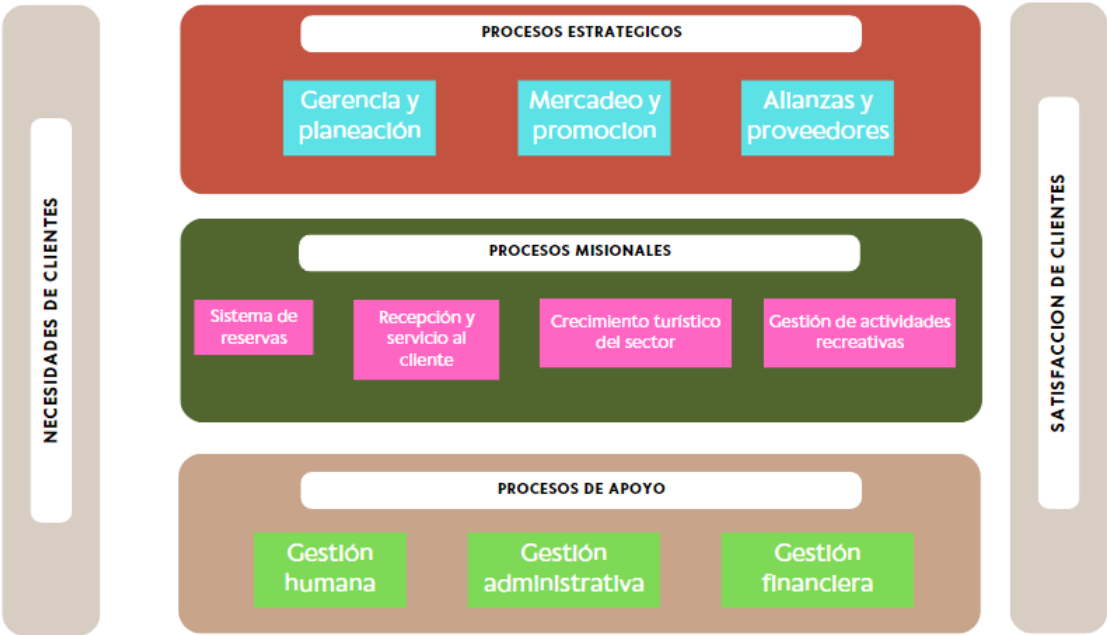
NECESIDADES DE CLIENTES

PROCESOS ESTRATEGICOS

Gerencia y planeación

Mercadeo y promocion

Alianzas y proveedores

PROCESOS MISIONALES

Sistema de reservas

Recepción y servicio al cliente

Crecimiento turístico del sector

Gestión de actividades recreativas

PROCESOS DE APOYO

Gestión humana

Gestión administrativa

Gestión financiera

SATISFACCION DE CLIENTES